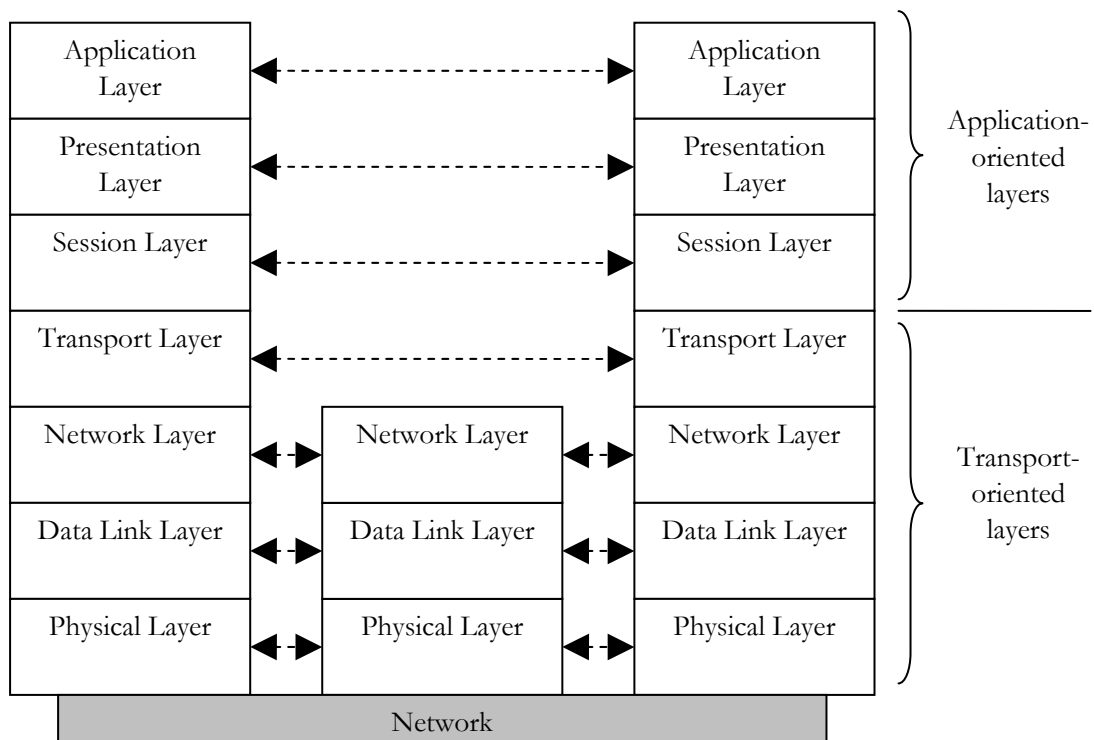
Application Layer

Presentation Layer

Session Layer

Transport Layer

Network Layer

Data Link Layer

Physical Layer

Network Layer

Data Link Layer

Physical Layer

Application Layer

Presentation Layer

Session Layer

Transport Layer

Network Layer

Data Link Layer

Physical Layer

Application-oriented layers

Transport-oriented layers

Network